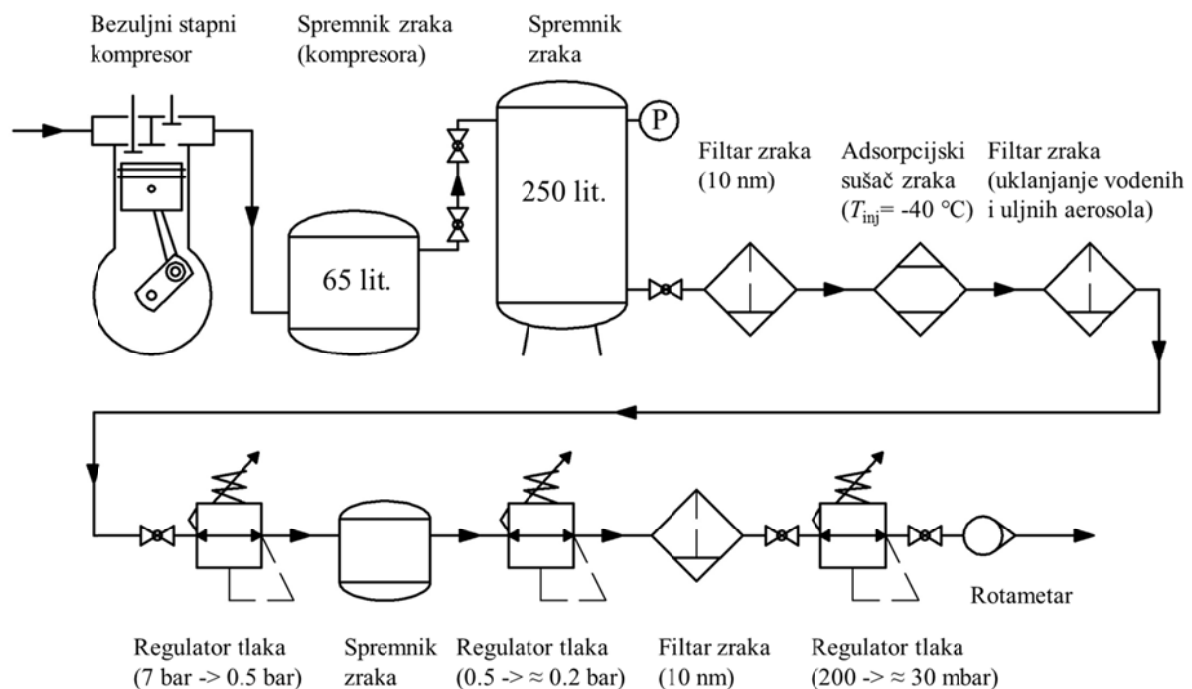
Bezuljni stapni kompresor

Spremnik zraka (kompresora)

Spremnik zraka

P

250 lit.

65 lit.

Filtar zraka (10 nm)

Adsorpcijski sušač zraka ($T_{inj}$= -40 °C)

Filtar zraka (uklanjanje vođenih i uljnih aerosola)

Rotametar

Regulator tlaka (7 bar -> 0.5 bar)

Spremnik zraka

Regulator tlaka (0.5 -> ≈ 0.2 bar)

Filtar zraka (10 nm)

Regulator tlaka (200 -> ≈ 30 mbar)